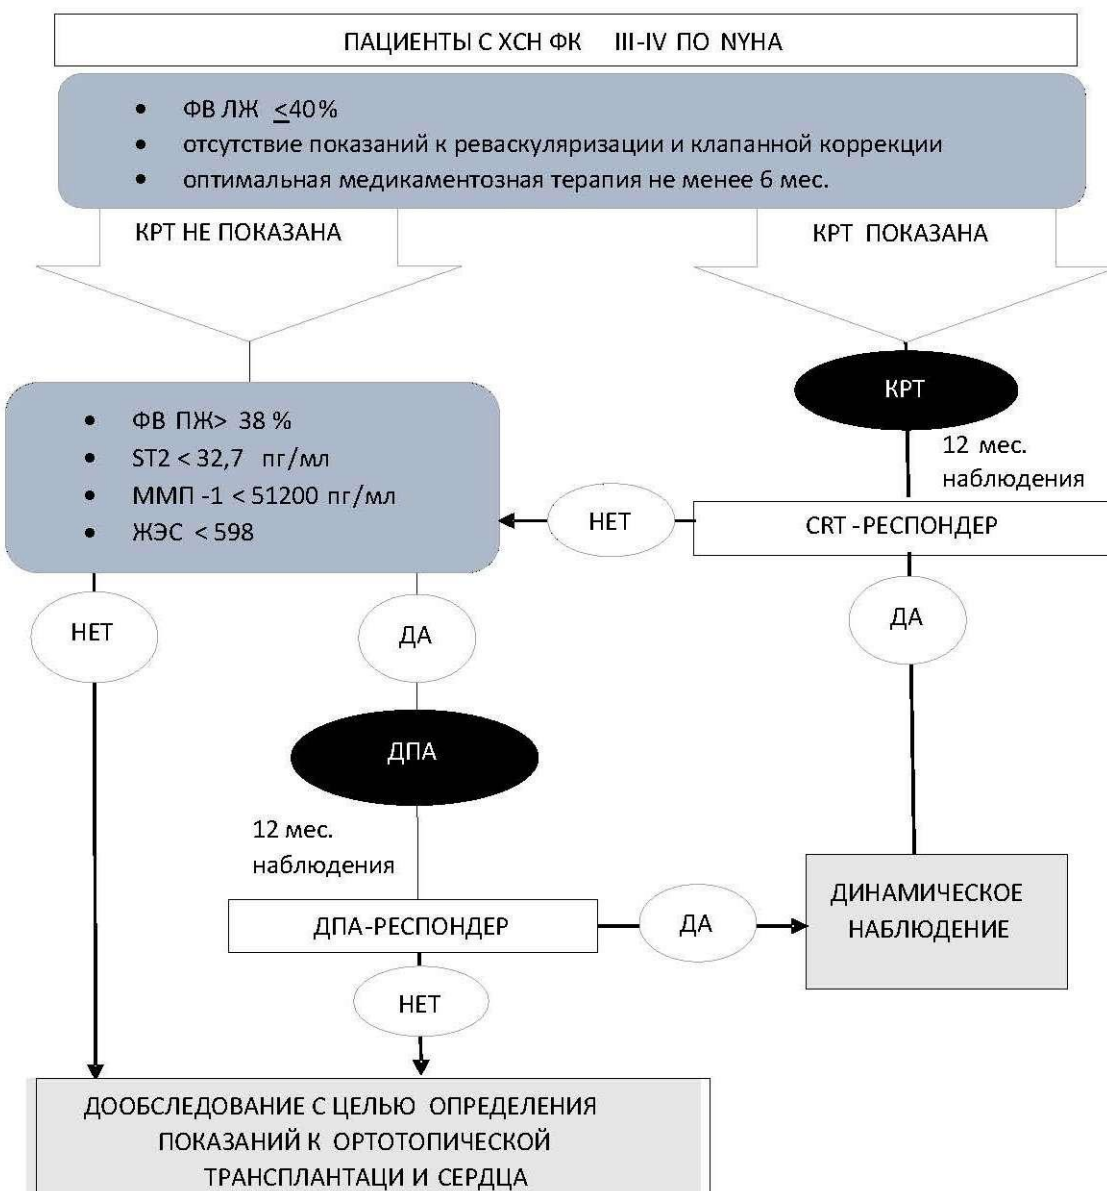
ПАЦИЕНТЫ С ХСН ФК III-IV ПО NYHA

• ФВ ЛЖ $\leq$40%
• отсутствие показаний к реваскуляризации и клапанной коррекции
• оптимальная медикаментозная терапия не менее 6 мес.

КРТ НЕ ПОКАЗАНА

КРТ ПОКАЗАНА

КРТ

12 мес. наблюдения

• ФВ ПЖ> 38 %
• ST2 < 32,7 пг/мл
• ММП -1 < 51200 пг/мл
• ЖЭС < 598

НЕТ

CRT - РЕСПОНДЕР

ДА

НЕТ

ДА

ДПА

12 мес. наблюдения

ДПА-РЕСПОНДЕР

ДА

ДИНАМИЧЕСКОЕ НАБЛЮДЕНИЕ

НЕТ

ДООБСЛЕДОВАНИЕ С ЦЕЛЬЮ ОПРЕДЕЛЕНИЯ ПОКАЗАНИЙ К ОРТОТОПИЧЕСКОЙ ТРАНСПЛАНТАЦИ И СЕРДЦА